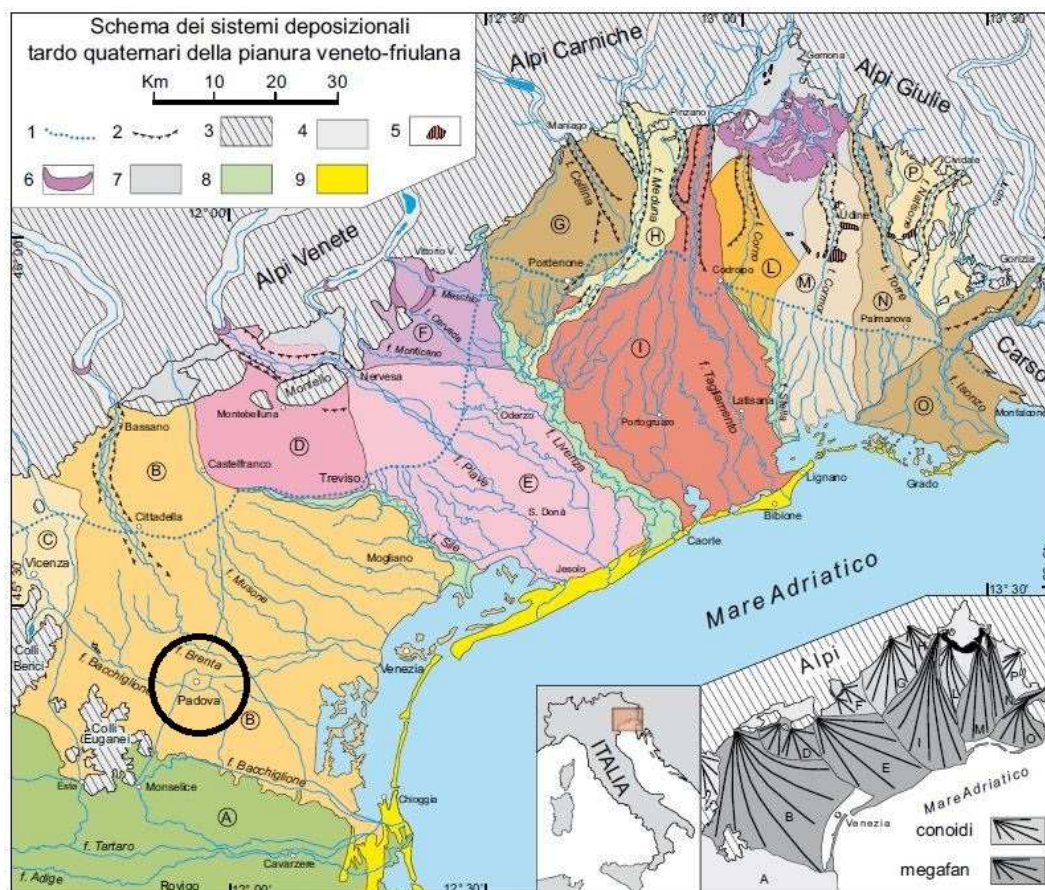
Schema dei sistemi deposizionali tardo quaternari della pianura veneto-friulana

Km 10 20 30

1 2 3 4 5

6 7 8 9

12° 30' 13° 00' 13° 30'

Alpi Carniche

Alpi Giulie

Somona

Maniago

Pinzano

Cividale

12° 00'

46° 00'

Alpi Venete

Vittorio V.

G

H

P

f. Cellina

f. Meduna

f. Corno

L

Udine

M

f. Natisone

f. Cormor

f. Torre

N

Gorizia

Pordenone

Codroipo

Palmanova

f. Meschio

F

f. Cervada

f. Monticano

I

Carso

Montello

Nervesa

Oderzo

f. Tagliamento

Latisana

f. Stella

f. Isonzo

O

Monfalcone

Montebelluna

D

f. Livenza

Portogruaro

Bassano

B

Castelfranco

Treviso

f. Piave

E

Lignano

Grado

Cittadella

S. Donà

Bibione

C

Vicenza

f. Sile

Caorle

Mogliano

45° 30'

f. Musone

Jesolo

Mare Adriatico

13° 30'

Colli Berici

f. Brenta

Venezia

Alpi

f. Bacchiglione

Padova

B

ITALIA

Colli Euganei

f. Bacchiglione

Este

Monselice

Chioggia

A

f. Tartaro

Cavarzere

f. Adige

Rovigo

12° 00'

12° 30'

G H L M P F D E I O B A

Venezia

Mare Adriatico

conoidi

megafan